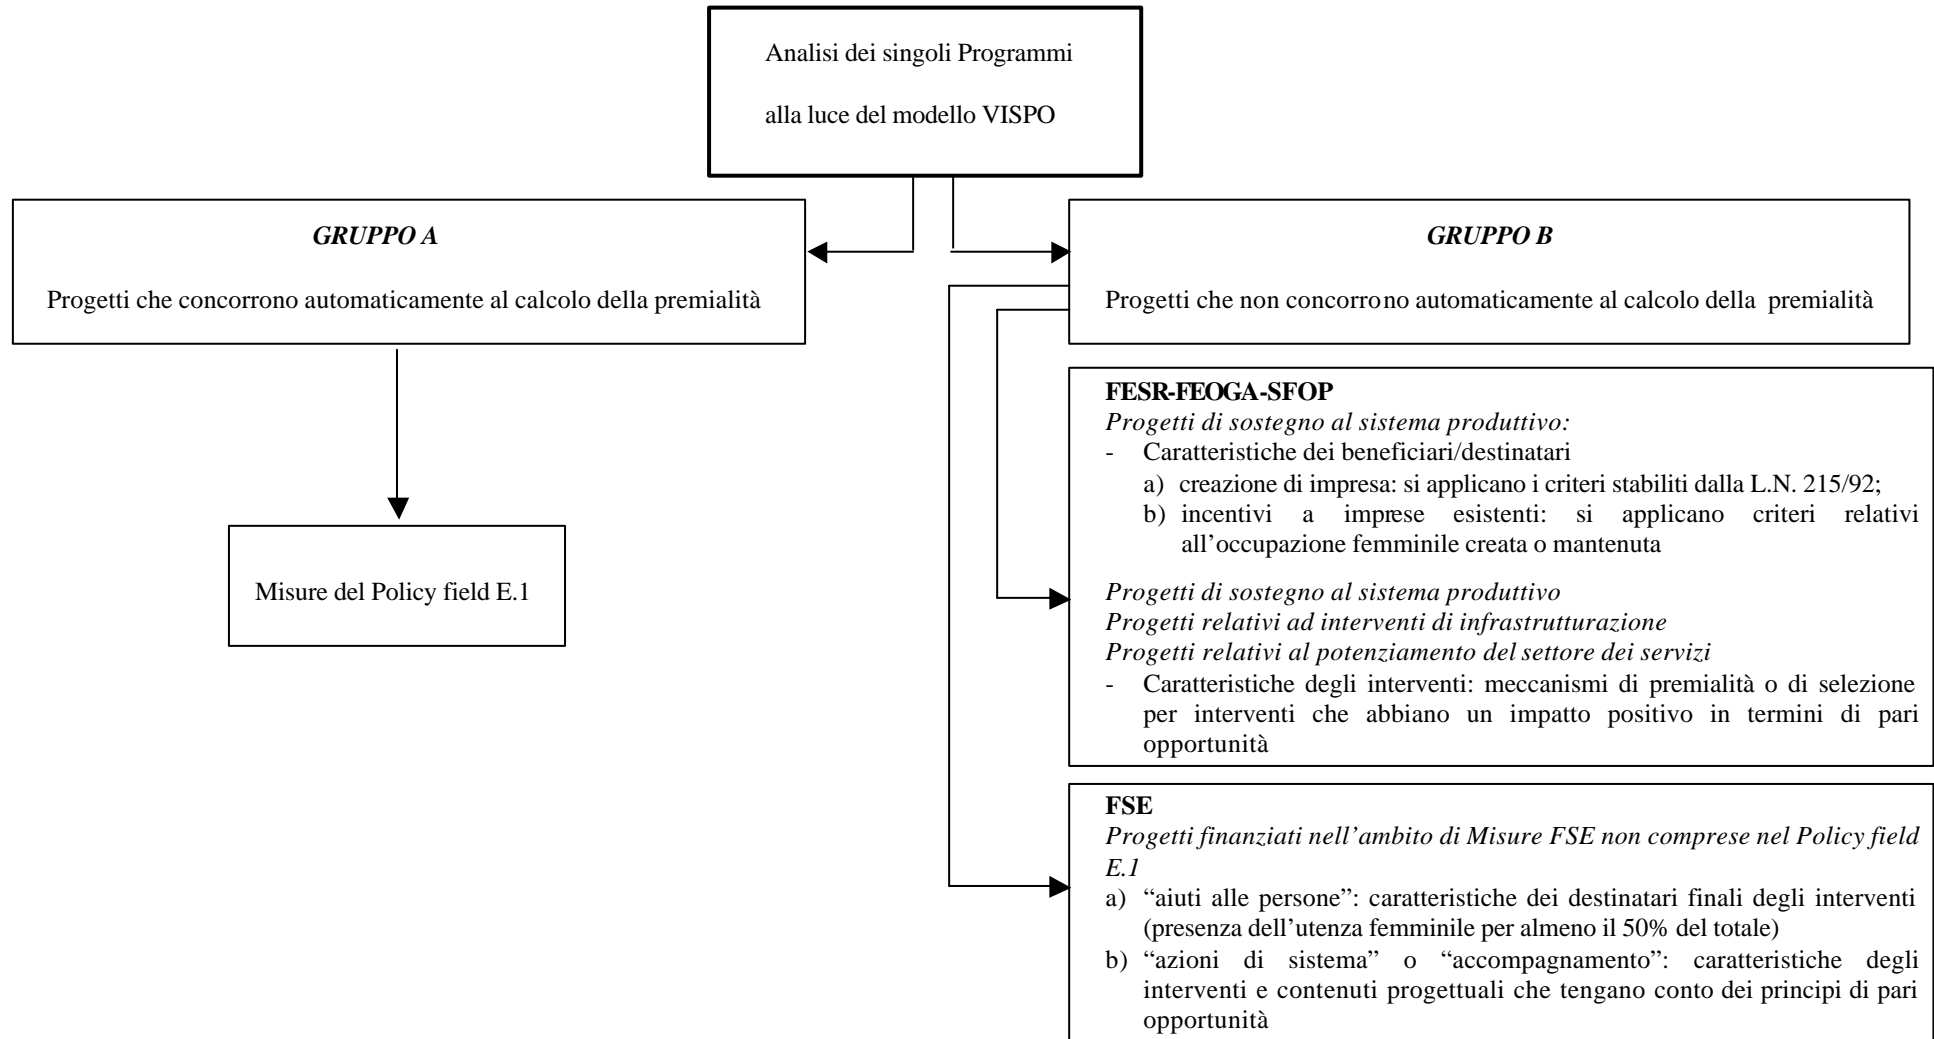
Analisi dei singoli Programmi

alla luce del modello VISPO

*GRUPPO A*

Progetti che concorrono automaticamente al calcolo della premialità

Misure del Policy field E.1

*GRUPPO B*

Progetti che non concorrono automaticamente al calcolo della premialità

**FESR-FEOGA-SFOP**
*Progetti di sostegno al sistema produttivo:*
- Caratteristiche dei beneficiari/destinatari
a) creazione di impresa: si applicano i criteri stabiliti dalla L.N. 215/92;
b) incentivi a imprese esistenti: si applicano criteri relativi all'occupazione femminile creata o mantenuta

*Progetti di sostegno al sistema produttivo*
*Progetti relativi ad interventi di infrastrutturazione*
*Progetti relativi al potenziamento del settore dei servizi*
- Caratteristiche degli interventi: meccanismi di premialità o di selezione per interventi che abbiano un impatto positivo in termini di pari opportunità

**FSE**
*Progetti finanziati nell'ambito di Misure FSE non comprese nel Policy field E.1*
a) "aiuti alle persone": caratteristiche dei destinatari finali degli interventi (presenza dell'utenza femminile per almeno il 50% del totale)
b) "azioni di sistema" o "accompagnamento": caratteristiche degli interventi e contenuti progettuali che tengano conto dei principi di pari opportunità